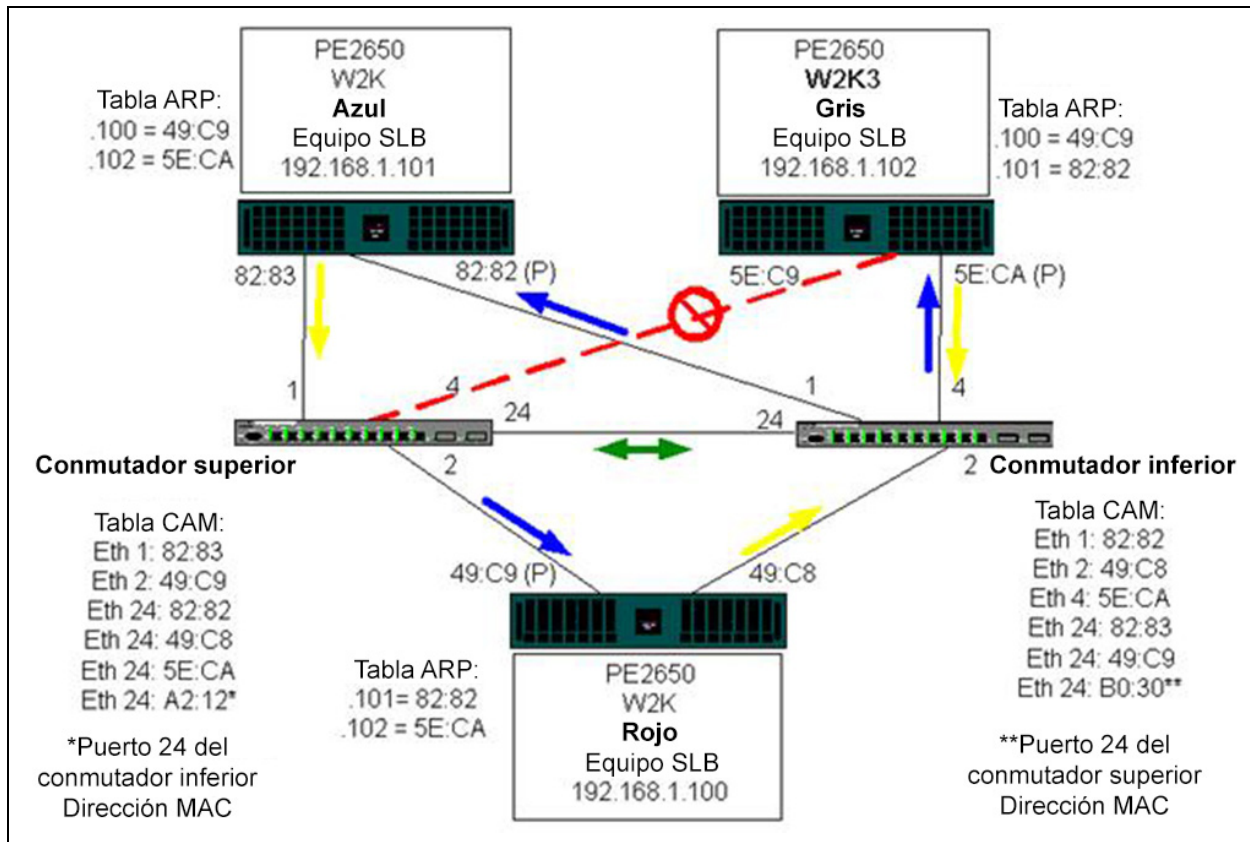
PE2650
W2K
**Azul**
Equipo SLB
192.168.1.101

Tabla ARP:
.100 = 49:C9
.102 = 5E:CA

PE2650
**W2K3**
**Gris**
Equipo SLB
192.168.1.102

Tabla ARP:
.100 = 49:C9
.101 = 82:82

82:83
82:82 (P)
5E:C9
5E:CA (P)

1
4
24
1
24
4

**Conmutador superior**
2
2 **Conmutador inferior**

Tabla CAM:
Eth 1: 82:83
Eth 2: 49:C9
Eth 24: 82:82
Eth 24: 49:C8
Eth 24: 5E:CA
Eth 24: A2:12*

*Puerto 24 del conmutador inferior Dirección MAC

49:C9 (P)
49:C8

Tabla ARP:
.101= 82:82
.102 = 5E:CA

PE2650
W2K
**Rojo**
Equipo SLB
192.168.1.100

Tabla CAM:
Eth 1: 82:82
Eth 2: 49:C8
Eth 4: 5E:CA
Eth 24: 82:83
Eth 24: 49:C9
Eth 24: B0:30**

**Puerto 24 del conmutador superior Dirección MAC